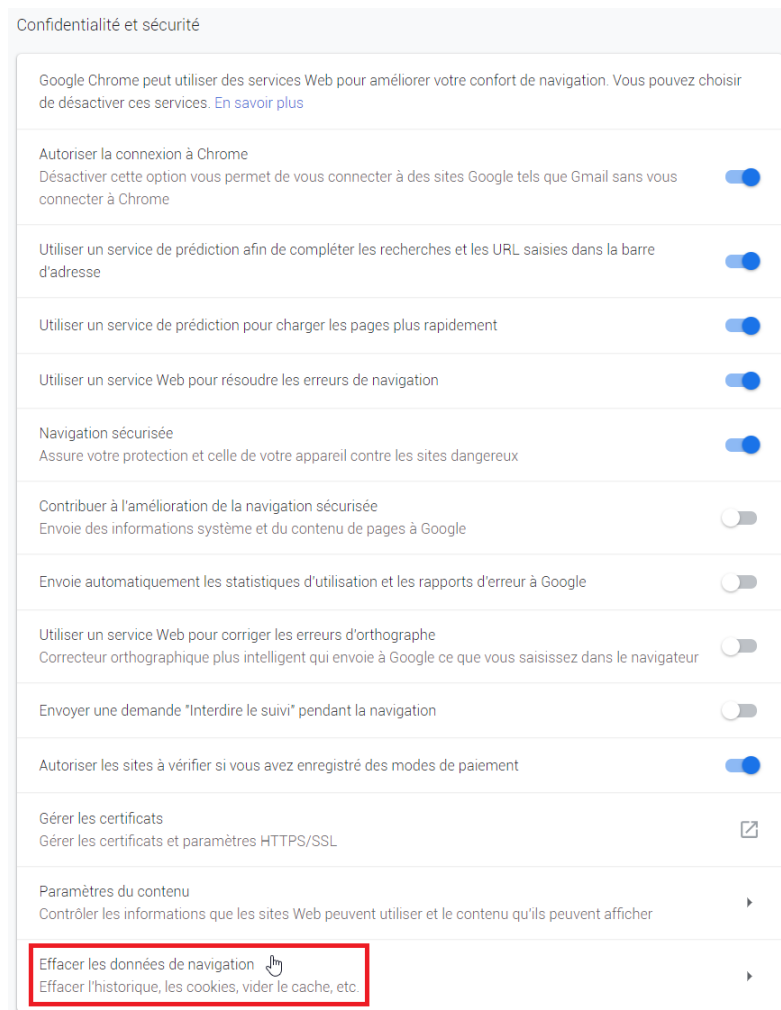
Confidentialité et sécurité

Google Chrome peut utiliser des services Web pour améliorer votre confort de navigation. Vous pouvez choisir de désactiver ces services. En savoir plus

Autoriser la connexion à Chrome
Désactiver cette option vous permet de vous connecter à des sites Google tels que Gmail sans vous connecter à Chrome

Utiliser un service de prédiction afin de compléter les recherches et les URL saisies dans la barre d'adresse

Utiliser un service de prédiction pour charger les pages plus rapidement

Utiliser un service Web pour résoudre les erreurs de navigation

Navigation sécurisée
Assure votre protection et celle de votre appareil contre les sites dangereux

Contribuer à l'amélioration de la navigation sécurisée
Envoie des informations système et du contenu de pages à Google

Envoie automatiquement les statistiques d'utilisation et les rapports d'erreur à Google

Utiliser un service Web pour corriger les erreurs d'orthographe
Correcteur orthographique plus intelligent qui envoie à Google ce que vous saisissez dans le navigateur

Envoyer une demande "Interdire le suivi" pendant la navigation

Autoriser les sites à vérifier si vous avez enregistré des modes de paiement

Gérer les certificats
Gérer les certificats et paramètres HTTPS/SSL

Paramètres du contenu
Contrôler les informations que les sites Web peuvent utiliser et le contenu qu'ils peuvent afficher

Effacer les données de navigation
Effacer l'historique, les cookies, vider le cache, etc.